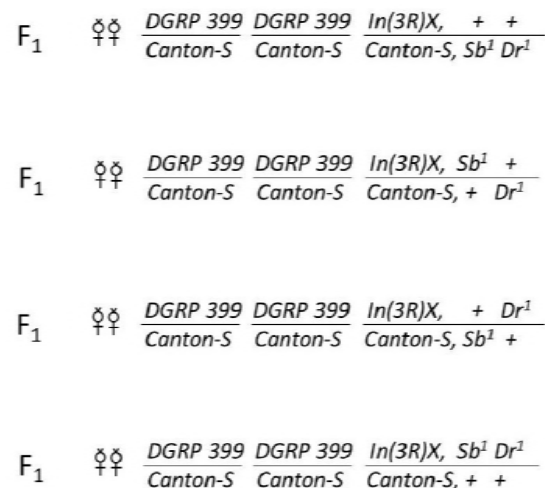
$F_1$ ♀♀ $\frac{DGRP\ 399}{Canton\text{-}S}$ $\frac{DGRP\ 399}{Canton\text{-}S}$ $\frac{In(3R)X,\ +\ +}{Canton\text{-}S,\ Sb^1\ Dr^1}$

$F_1$ ♀♀ $\frac{DGRP\ 399}{Canton\text{-}S}$ $\frac{DGRP\ 399}{Canton\text{-}S}$ $\frac{In(3R)X,\ Sb^1\ +}{Canton\text{-}S,\ +\ Dr^1}$

$F_1$ ♀♀ $\frac{DGRP\ 399}{Canton\text{-}S}$ $\frac{DGRP\ 399}{Canton\text{-}S}$ $\frac{In(3R)X,\ +\ Dr^1}{Canton\text{-}S,\ Sb^1\ +}$

$F_1$ ♀♀ $\frac{DGRP\ 399}{Canton\text{-}S}$ $\frac{DGRP\ 399}{Canton\text{-}S}$ $\frac{In(3R)X,\ Sb^1\ Dr^1}{Canton\text{-}S,\ +\ +}$